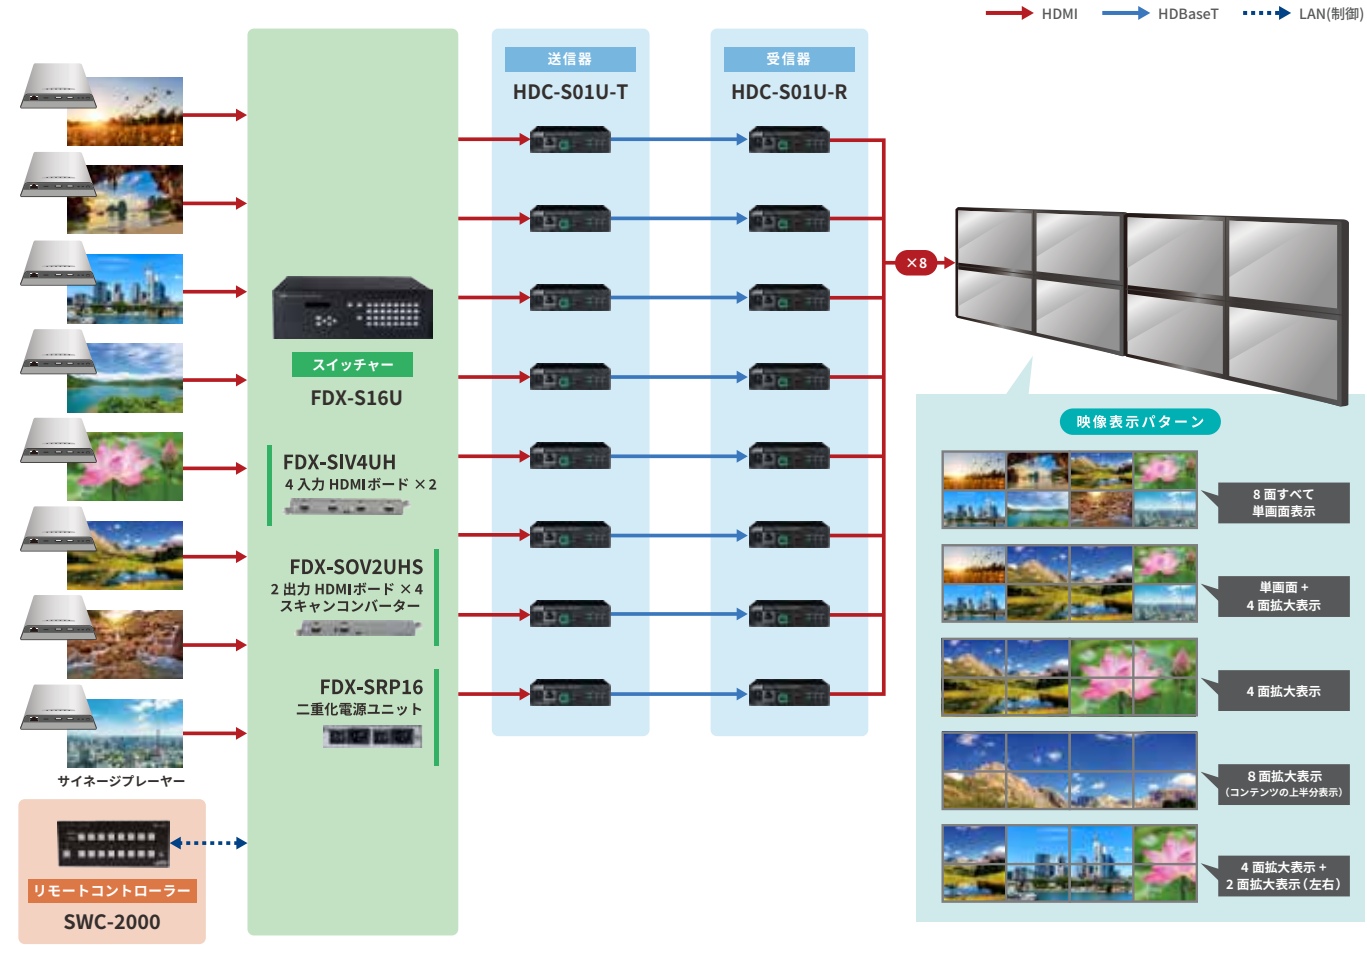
HDMI HDBaseT LAN(制御)

送信器
HDC-S01U-T

受信器
HDC-S01U-R

×8

スイッチャー
FDX-S16U

FDX-SIV4UH
４入力 HDMIボード ×２

FDX-SOV2UHS
２出力 HDMIボード ×４
スキャンコンバーター

FDX-SRP16
二重化電源ユニット

サイネージプレーヤー

リモートコントローラー
SWC-2000

映像表示パターン

８面すべて
単画面表示

単画面＋
４面拡大表示

４面拡大表示

８面拡大表示
（コンテンツの上半分表示）

４面拡大表示＋
２面拡大表示（左右）